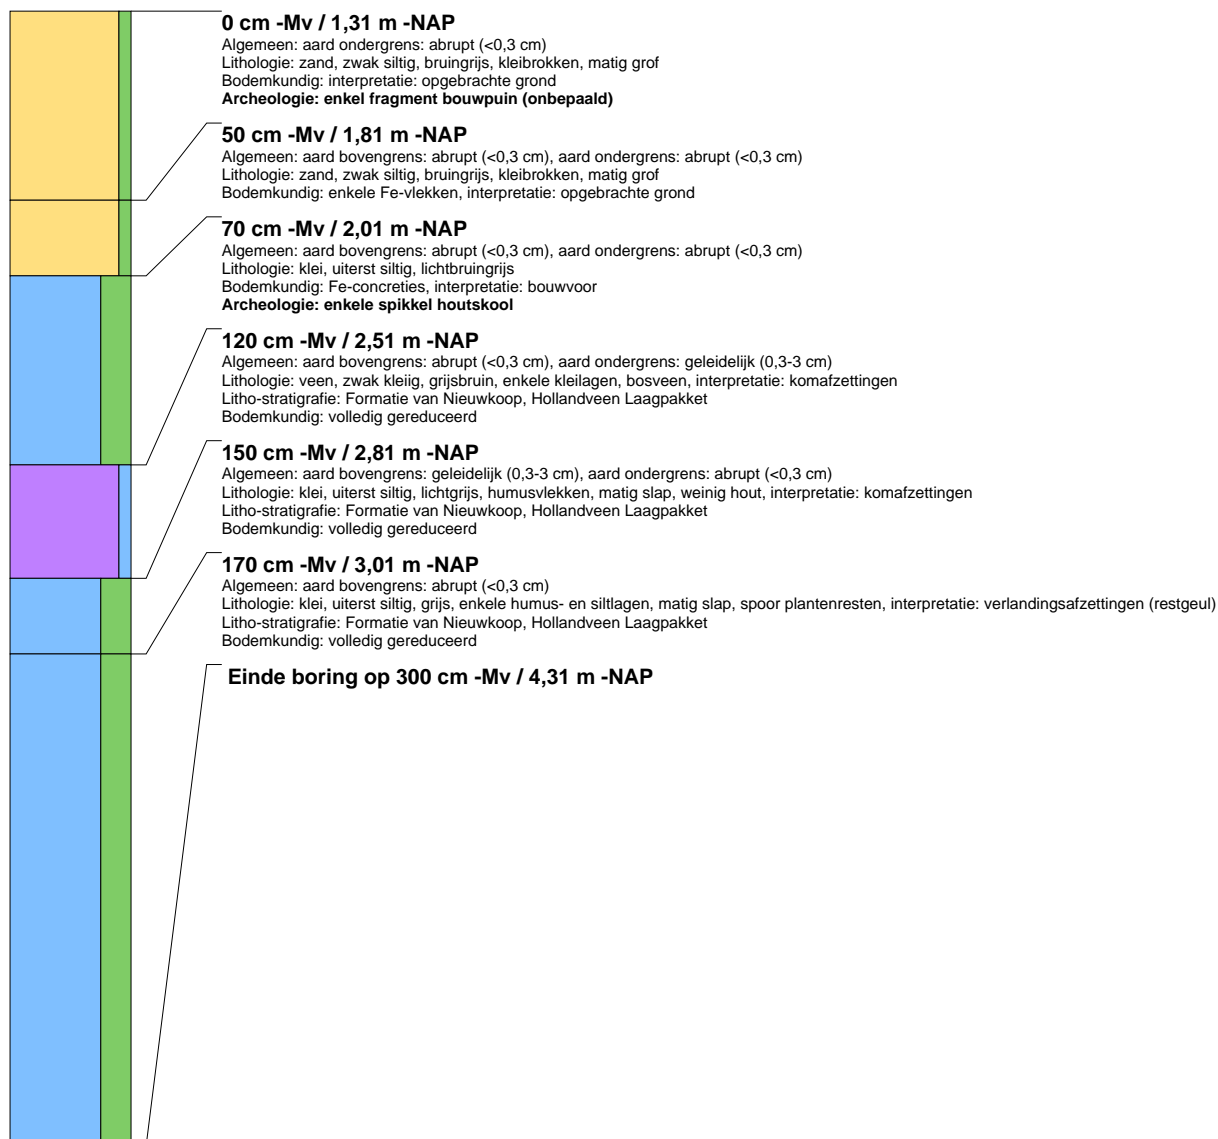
**0 cm -Mv / 1,31 m -NAP**
Algemeen: aard ondergrens: abrupt (<0,3 cm)
Lithologie: zand, zwak siltig, bruingrijs, kleibrokken, matig grof
Bodemkundig: interpretatie: opgebrachte grond
**Archeologie: enkel fragment bouwpuin (onbepaald)**

**50 cm -Mv / 1,81 m -NAP**
Algemeen: aard bovengrens: abrupt (<0,3 cm), aard ondergrens: abrupt (<0,3 cm)
Lithologie: zand, zwak siltig, bruingrijs, kleibrokken, matig grof
Bodemkundig: enkele Fe-vlekken, interpretatie: opgebrachte grond

**70 cm -Mv / 2,01 m -NAP**
Algemeen: aard bovengrens: abrupt (<0,3 cm), aard ondergrens: abrupt (<0,3 cm)
Lithologie: klei, uiterst siltig, lichtbruingrijs
Bodemkundig: Fe-concreties, interpretatie: bouwvoor
**Archeologie: enkele spikkel houtskool**

**120 cm -Mv / 2,51 m -NAP**
Algemeen: aard bovengrens: abrupt (<0,3 cm), aard ondergrens: geleidelijk (0,3-3 cm)
Lithologie: veen, zwak kleiig, grijsbruin, enkele kleilagen, bosveen, interpretatie: komafzettingen
Litho-stratigrafie: Formatie van Nieuwkoop, Hollandveen Laagpakket
Bodemkundig: volledig gereduceerd

**150 cm -Mv / 2,81 m -NAP**
Algemeen: aard bovengrens: geleidelijk (0,3-3 cm), aard ondergrens: abrupt (<0,3 cm)
Lithologie: klei, uiterst siltig, lichtgrijs, humusvlekken, matig slap, weinig hout, interpretatie: komafzettingen
Litho-stratigrafie: Formatie van Nieuwkoop, Hollandveen Laagpakket
Bodemkundig: volledig gereduceerd

**170 cm -Mv / 3,01 m -NAP**
Algemeen: aard bovengrens: abrupt (<0,3 cm)
Lithologie: klei, uiterst siltig, grijs, enkele humus- en siltlagen, matig slap, spoor plantenresten, interpretatie: verlandingsafzettingen (restgeul)
Litho-stratigrafie: Formatie van Nieuwkoop, Hollandveen Laagpakket
Bodemkundig: volledig gereduceerd

**Einde boring op 300 cm -Mv / 4,31 m -NAP**